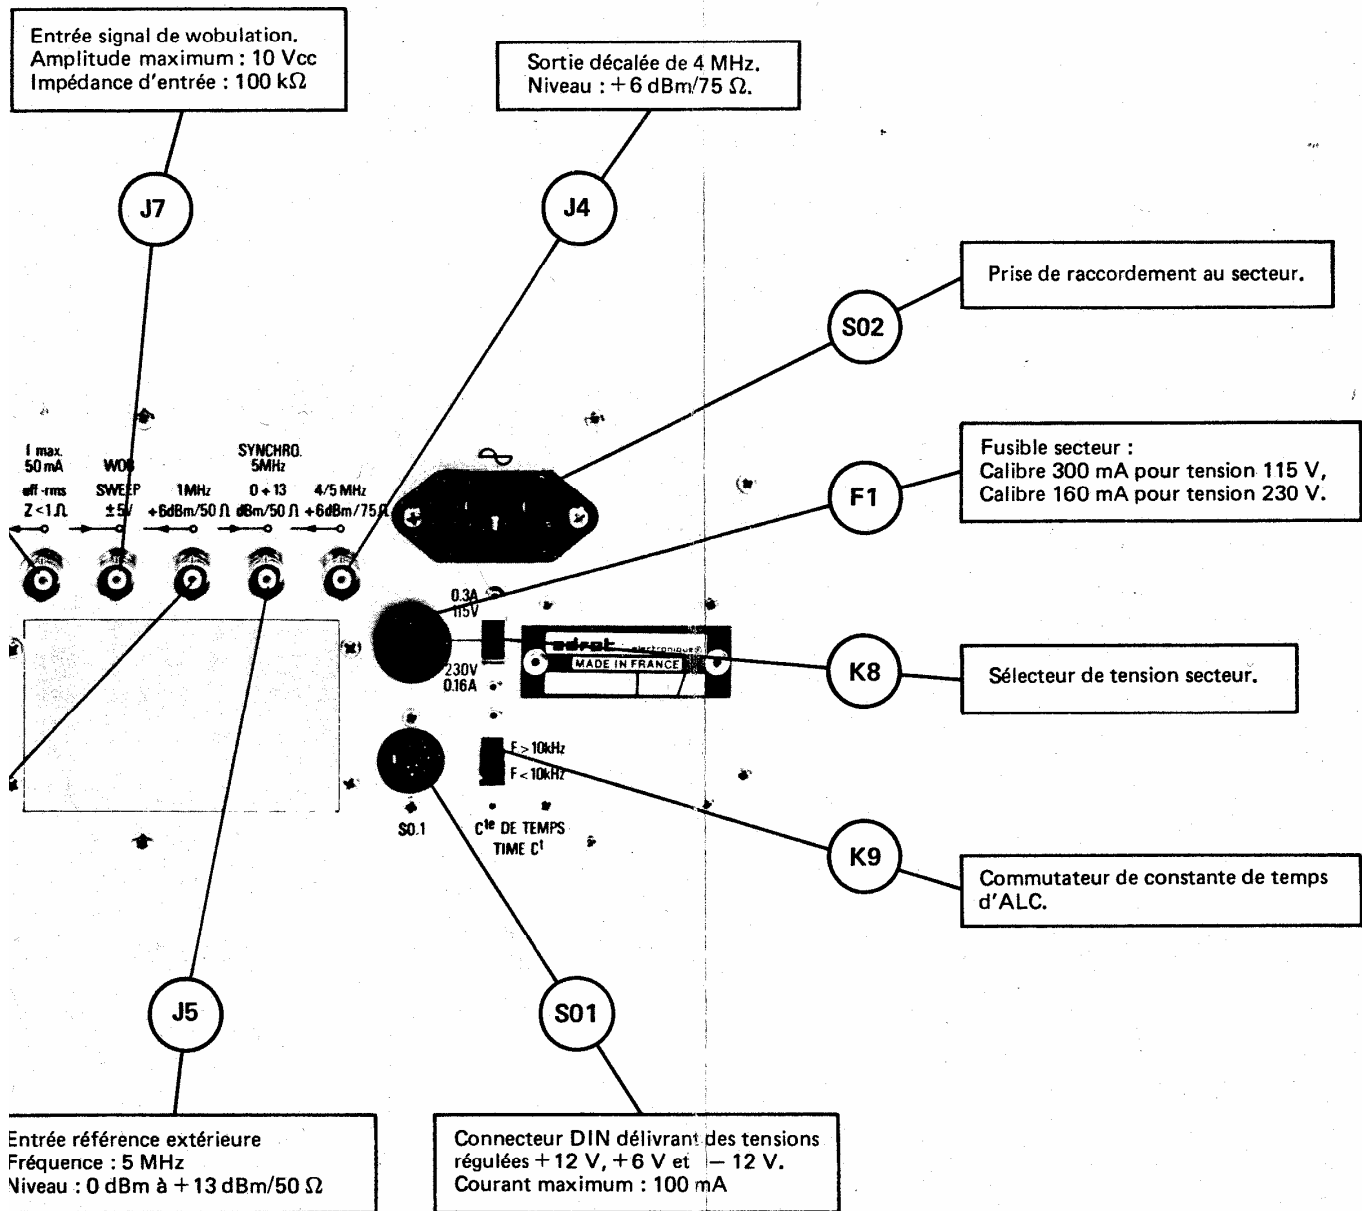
Entrée signal de wobulation.
Amplitude maximum : 10 Vcc
Impédance d'entrée : 100 kΩ

Sortie décalée de 4 MHz.
Niveau : +6 dBm/75 Ω.

J7

J4

Prise de raccordement au secteur.

S02

I max. 50 mA
eff-rms
Z<1 Ω

WOB
SWEEP
±5V

1MHz
+6dBm/50 Ω

SYNCHRO. 5MHz
0+13 dBm/50 Ω

4/5 MHz
+6dBm/75 Ω

Fusible secteur :
Calibre 300 mA pour tension 115 V,
Calibre 160 mA pour tension 230 V.

F1

0.3A 115V
230V 0.16A

adret electronique
MADE IN FRANCE

K8

Sélecteur de tension secteur.

F>10kHz
F<10kHz

S0.1

C$^{te}$ DE TEMPS
TIME C$^{t}$

K9

Commutateur de constante de temps d'ALC.

J5

S01

Entrée référence extérieure
Fréquence : 5 MHz
Niveau : 0 dBm à +13 dBm/50 Ω

Connecteur DIN délivrant des tensions régulées +12 V, +6 V et −12 V.
Courant maximum : 100 mA